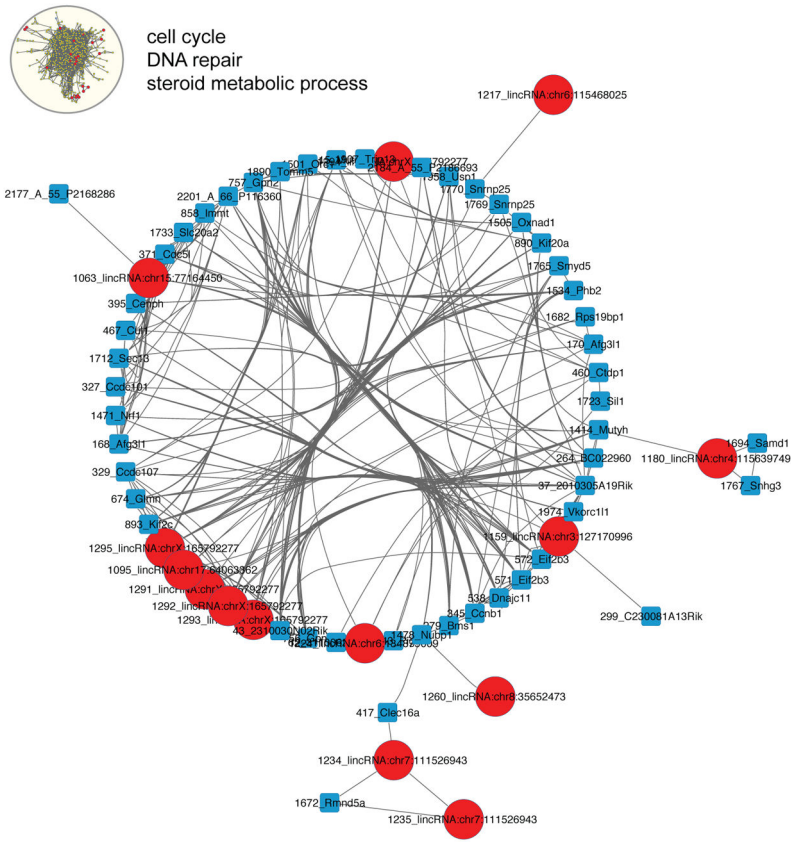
cell cycle
DNA repair
steroid metabolic process

1217_lincRNA:chr6:115468025

2177_A_55_P2168286

1890_Tomm5
757_Gpn2
2201_A_66_P116360
858_Inmt
1733_Slc20a2
371_Cdc5l
1063_lincRNA:chr15:77164450
395_Cenph
467_Cul1
1712_Sec13
327_Ccdc101
1471_Nf1
168_Afg3l1
329_Ccdc107
674_Gmn
893_Kif2c
1295_lincRNA:chrX:165792277
1095_lincRNA:chr17:64063362
1291_lincRNA:chrX:165792277
1292_lincRNA:chrX:165792277
1293_lincRNA:chrX:165792277
43_2310030N02Rik

2184_A_55_P2186393
1958_Usp1
1770_Snrnp25
1769_Snrnp25
1505_Oxnad1
890_Kif20a
1765_Smyd5
1534_Phb2
1682_Rps19bp1
170_Afg3l1
460_Ctdp1
1723_Sil1
1414_Mutyh
264_BC022960
37_2010305A19Rik
1974_Vkorc1l1
1159_lincRNA:chr3:127170996
572_Eif2b3
571_Eif2b3
538_Dnajc11
345_Ccnb1
279_Bms1
1478_Nubp1

1180_lincRNA:chr4:115639749
1694_Samd1
1767_Snhg3

299_C230081A13Rik

1260_lincRNA:chr8:35652473

417_Clec16a

1234_lincRNA:chr7:111526943

1672_Rmnd5a

1235_lincRNA:chr7:111526943